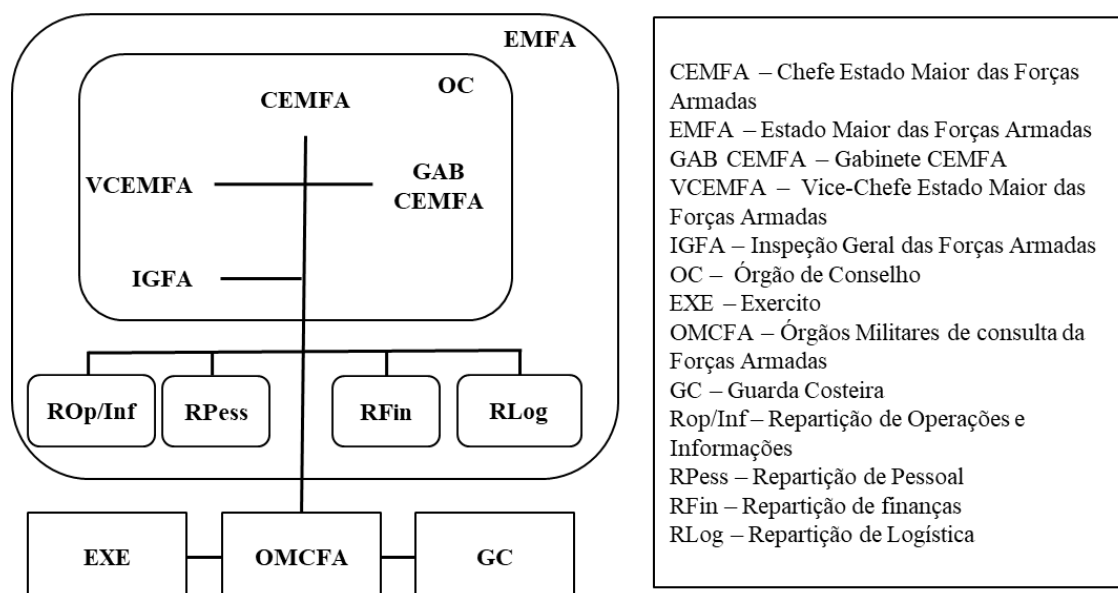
EMFA

OC

CEMFA

VCEMFA

GAB CEMFA

IGFA

ROp/Inf

RPess

RFin

RLog

EXE

OMCFA

GC

CEMFA – Chefe Estado Maior das Forças Armadas
EMFA – Estado Maior das Forças Armadas
GAB CEMFA – Gabinete CEMFA
VCEMFA – Vice-Chefe Estado Maior das Forças Armadas
IGFA – Inspeção Geral das Forças Armadas
OC – Órgão de Conselho
EXE – Exercito
OMCFA – Órgãos Militares de consulta da Forças Armadas
GC – Guarda Costeira
Rop/Inf – Repartição de Operações e Informações
RPess – Repartição de Pessoal
RFin – Repartição de finanças
RLog – Repartição de Logística